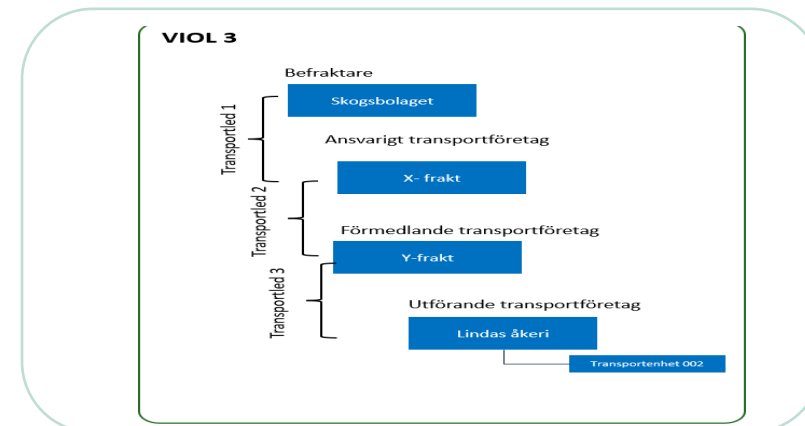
VIOL 3

Befraktare

Skogsbolaget

Transportled 1

Ansvarigt transportföretag

X- frakt

Transportled 2

Förmedlande transportföretag

Y-frakt

Transportled 3

Utförande transportföretag

Lindas åkeri

Transportenhet 002